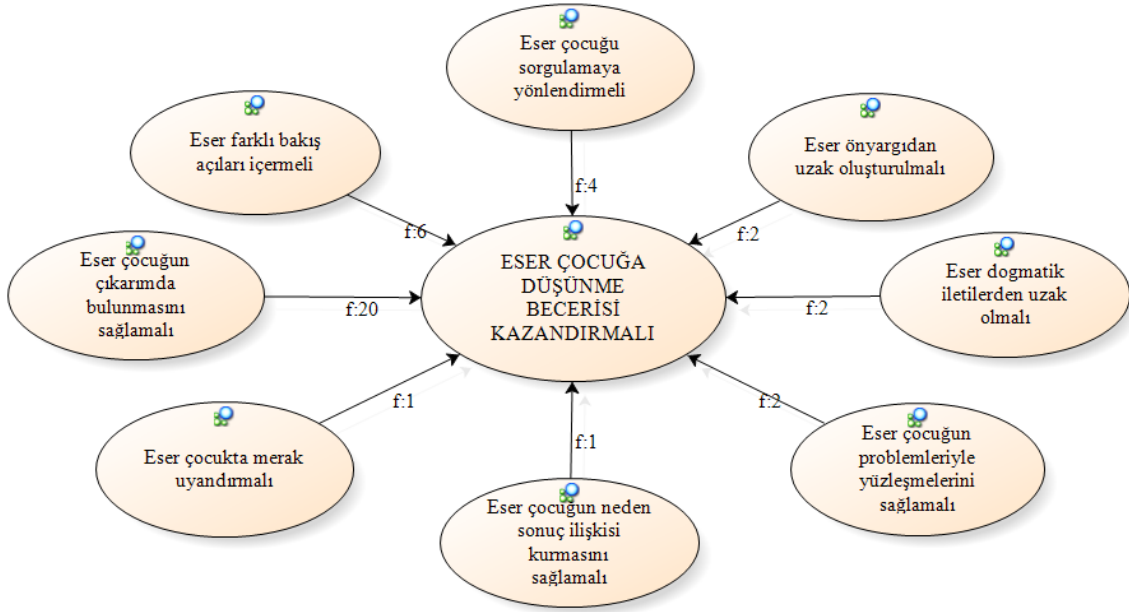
Eser çocuğu sorgulamaya yönlendirmeli

Eser farklı bakış açıları içermeli

Eser önyargıdan uzak oluşturulmalı

f:4

f:6

f:2

Eser çocuğun çıkarımda bulunmasını sağlamalı

ESER ÇOCUĞA DÜŞÜNME BECERİSİ KAZANDIRMALI

Eser dogmatik iletilerden uzak olmalı

f:20

f:2

f:1

f:2

Eser çocukta merak uyandırmalı

f:1

Eser çocuğun problemleriyle yüzleşmelerini sağlamalı

Eser çocuğun neden sonuç ilişkisi kurmasını sağlamalı